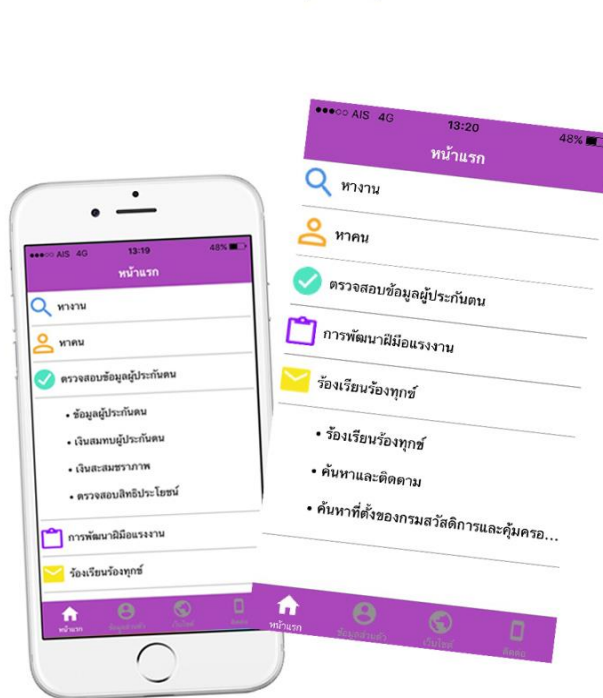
●●●○○ AIS 4G
13:19
48%
หน้าแรก
หางาน
หาคน
ตรวจสอบข้อมูลผู้ประกันตน
• ข้อมูลผู้ประกันตน
• เงินสมทบผู้ประกันตน
• เงินสะสมชราภาพ
• ตรวจสอบสิทธิประโยชน์
การพัฒนาฝีมือแรงงาน
ร้องเรียนร้องทุกข์
หน้าแรก
ข้อมูลส่วนตัว
เว็บไซต์
ติดต่อ

●●●○○ AIS 4G
13:20
48%
หน้าแรก
หางาน
หาคน
ตรวจสอบข้อมูลผู้ประกันตน
การพัฒนาฝีมือแรงงาน
ร้องเรียนร้องทุกข์
• ร้องเรียนร้องทุกข์
• ค้นหาและติดตาม
• ค้นหาที่ตั้งของกรมสวัสดิการและคุ้มครอ...
หน้าแรก
ข้อมูลส่วนตัว
เว็บไซต์
ติดต่อ